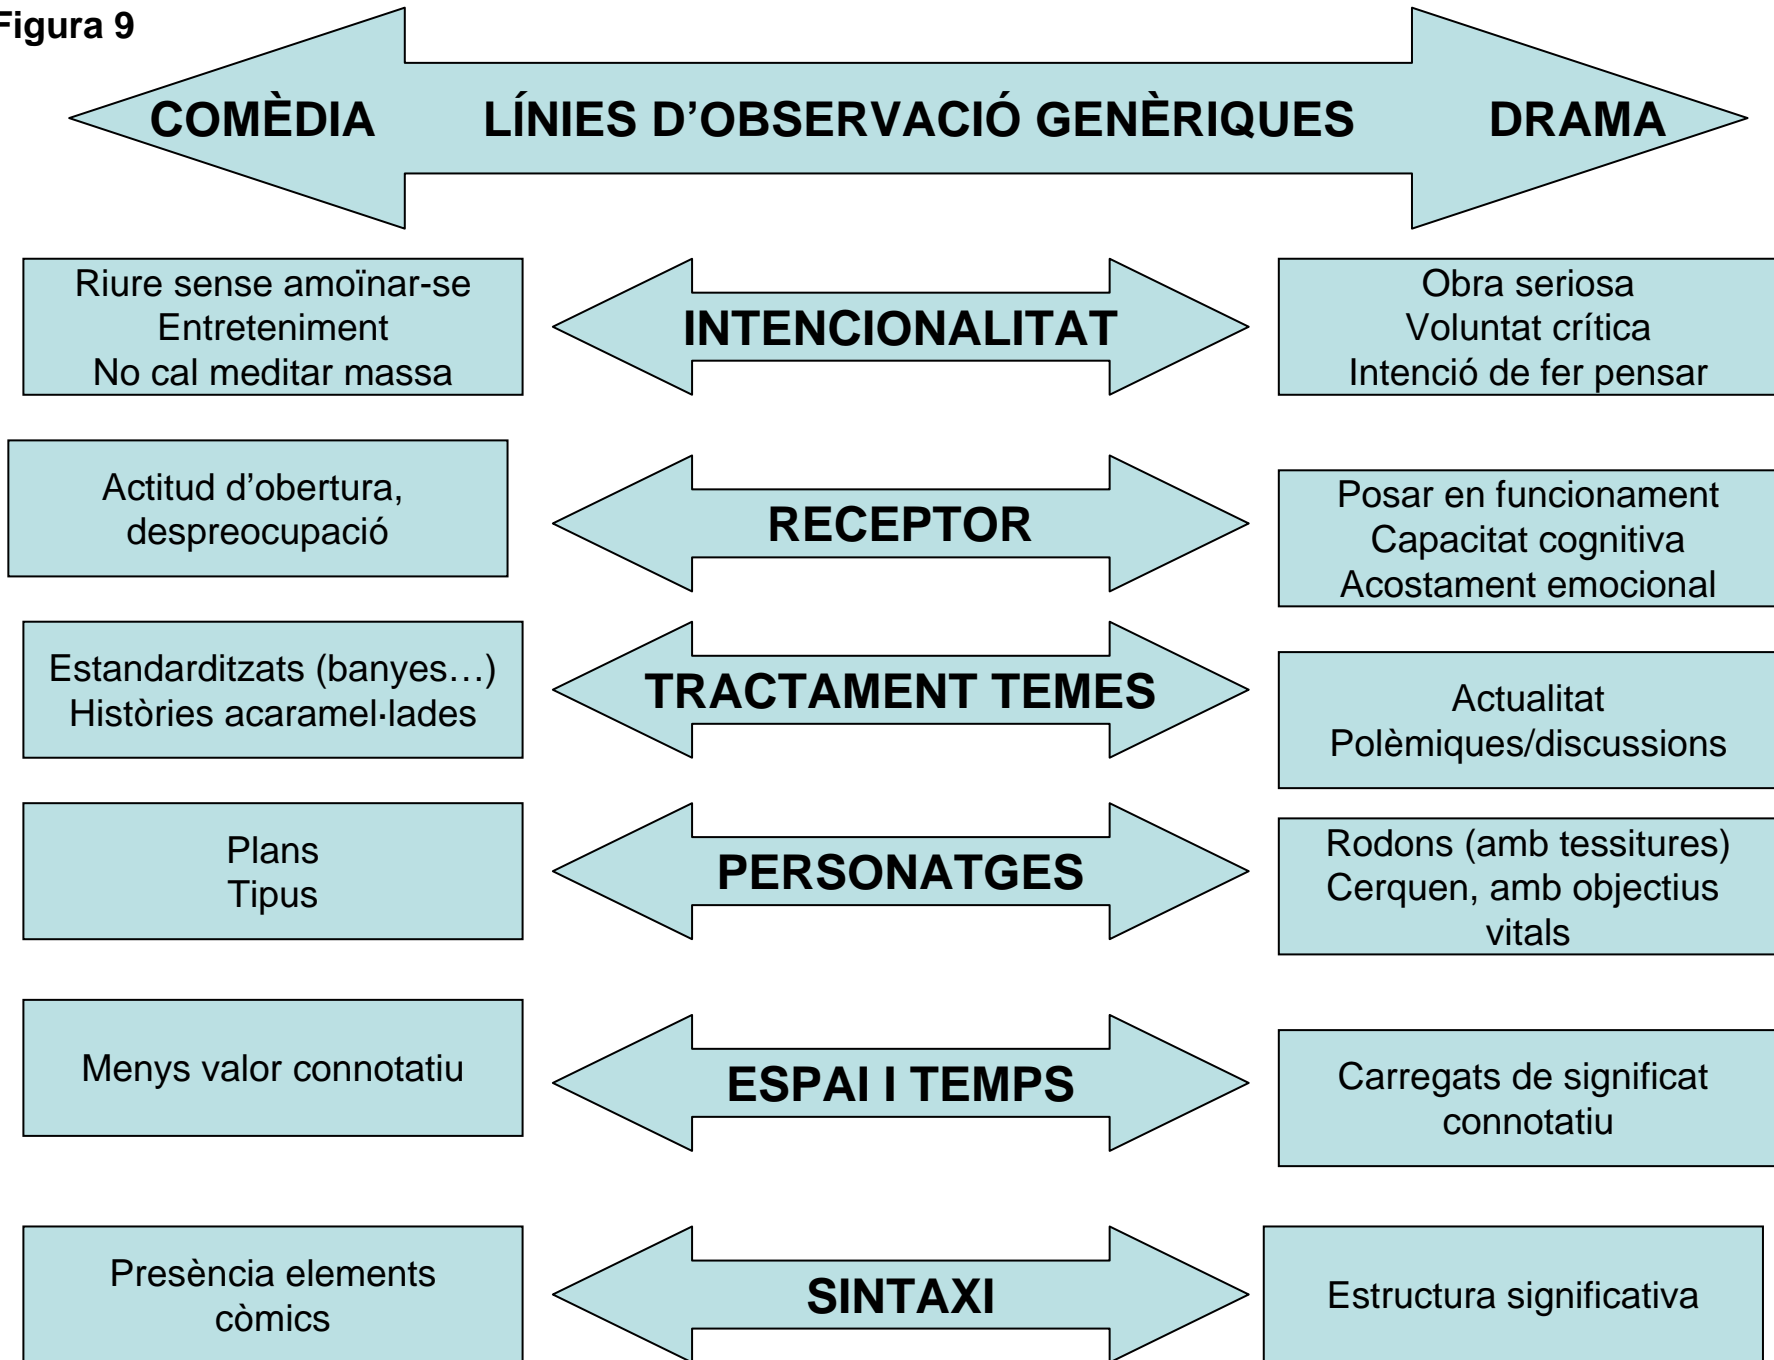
Figura 9

COMÈDIA LÍNIES D'OBSERVACIÓ GENÈRIQUES DRAMA

Riure sense amoïnar-se
Entreteniment
No cal meditar massa

INTENCIONALITAT

Obra seriosa
Voluntat crítica
Intenció de fer pensar

Actitud d'obertura, despreocupació

RECEPTOR

Posar en funcionament
Capacitat cognitiva
Acostament emocional

Estandarditzats (banyes…)
Històries acaramel·lades

TRACTAMENT TEMES

Actualitat
Polèmiques/discussions

Plans
Tipus

PERSONATGES

Rodons (amb tessitures)
Cerquen, amb objectius vitals

Menys valor connotatiu

ESPAI I TEMPS

Carregats de significat connotatiu

Presència elements còmics

SINTAXI

Estructura significativa